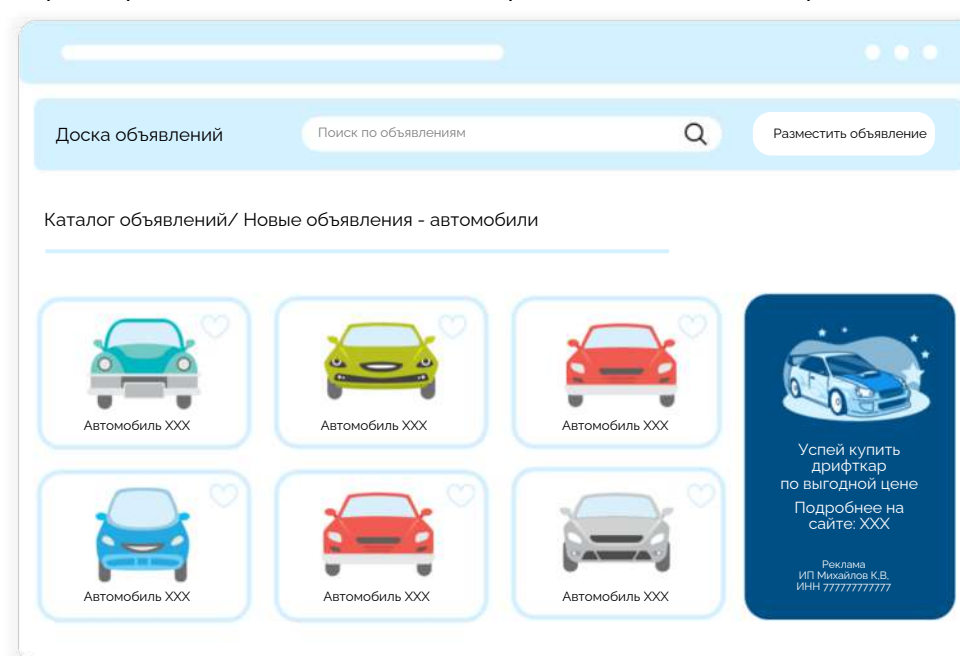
Доска объявлений

Поиск по объявлениям

Разместить объявление

Каталог объявлений/ Новые объявления - автомобили

Автомобиль XXX

Автомобиль XXX

Автомобиль XXX

Успей купить дрифткар по выгодной цене

Подробнее на сайте: XXX

Реклама
ИП Михайлов К.В.
ИНН 777777777777

Автомобиль XXX

Автомобиль XXX

Автомобиль XXX